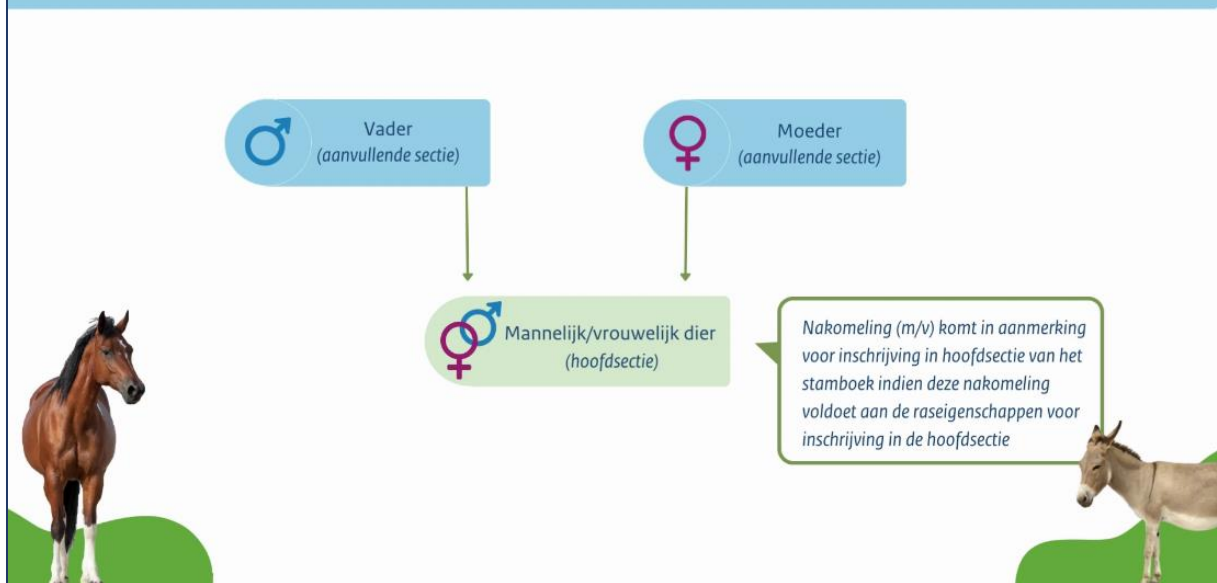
Vader
(aanvullende sectie)

Moeder
(aanvullende sectie)

Mannelijk/vrouwelijk dier
(hoofdsectie)

Nakomeling (m/v) komt in aanmerking voor inschrijving in hoofdsectie van het stamboek indien deze nakomeling voldoet aan de raseigenschappen voor inschrijving in de hoofdsectie